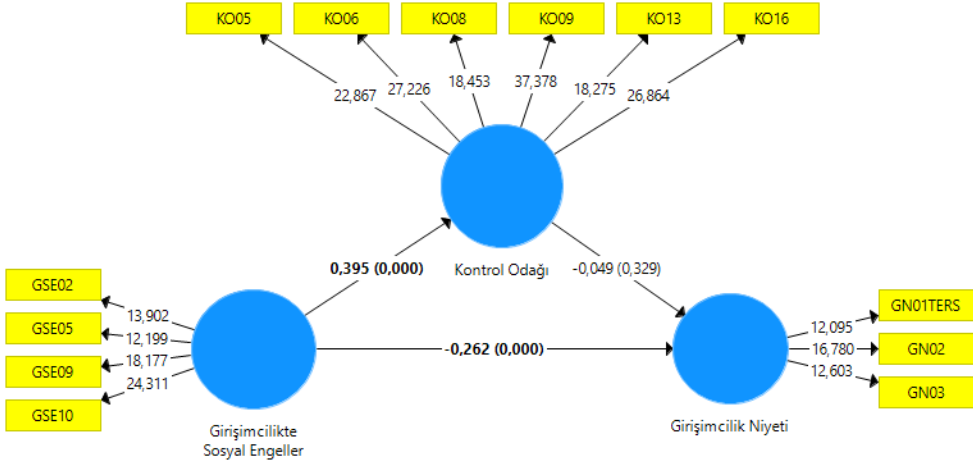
KO05
KO06
KO08
KO09
KO13
KO16

22,867
27,226
18,453
37,378
18,275
26,864

Kontrol Odağı

0,395 (0,000)

-0,049 (0,329)

GSE02
GSE05
GSE09
GSE10

13,902
12,199
18,177
24,311

-0,262 (0,000)

Girişimcilikte Sosyal Engeller

12,095
16,780
12,603

GN01TERS
GN02
GN03

Girişimcilik Niyeti